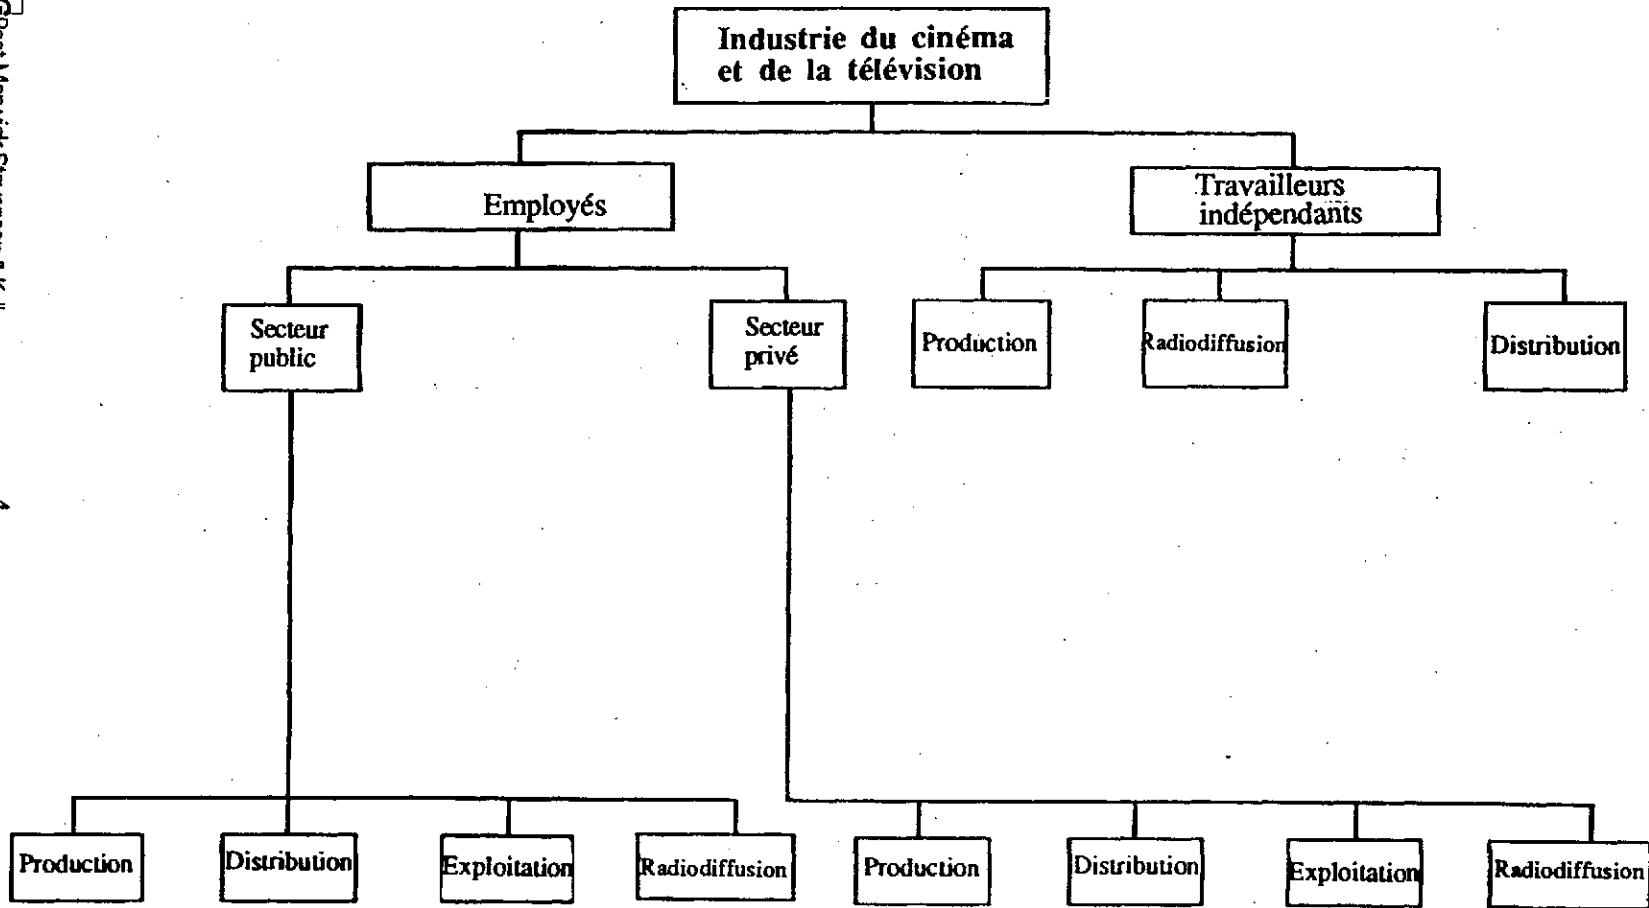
Industrie du cinéma et de la télévision

Employés

Travailleurs indépendants

Secteur public

Secteur privé

Production

Radiodiffusion

Distribution

Production

Distribution

Exploitation

Radiodiffusion

Production

Distribution

Exploitation

Radiodiffusion